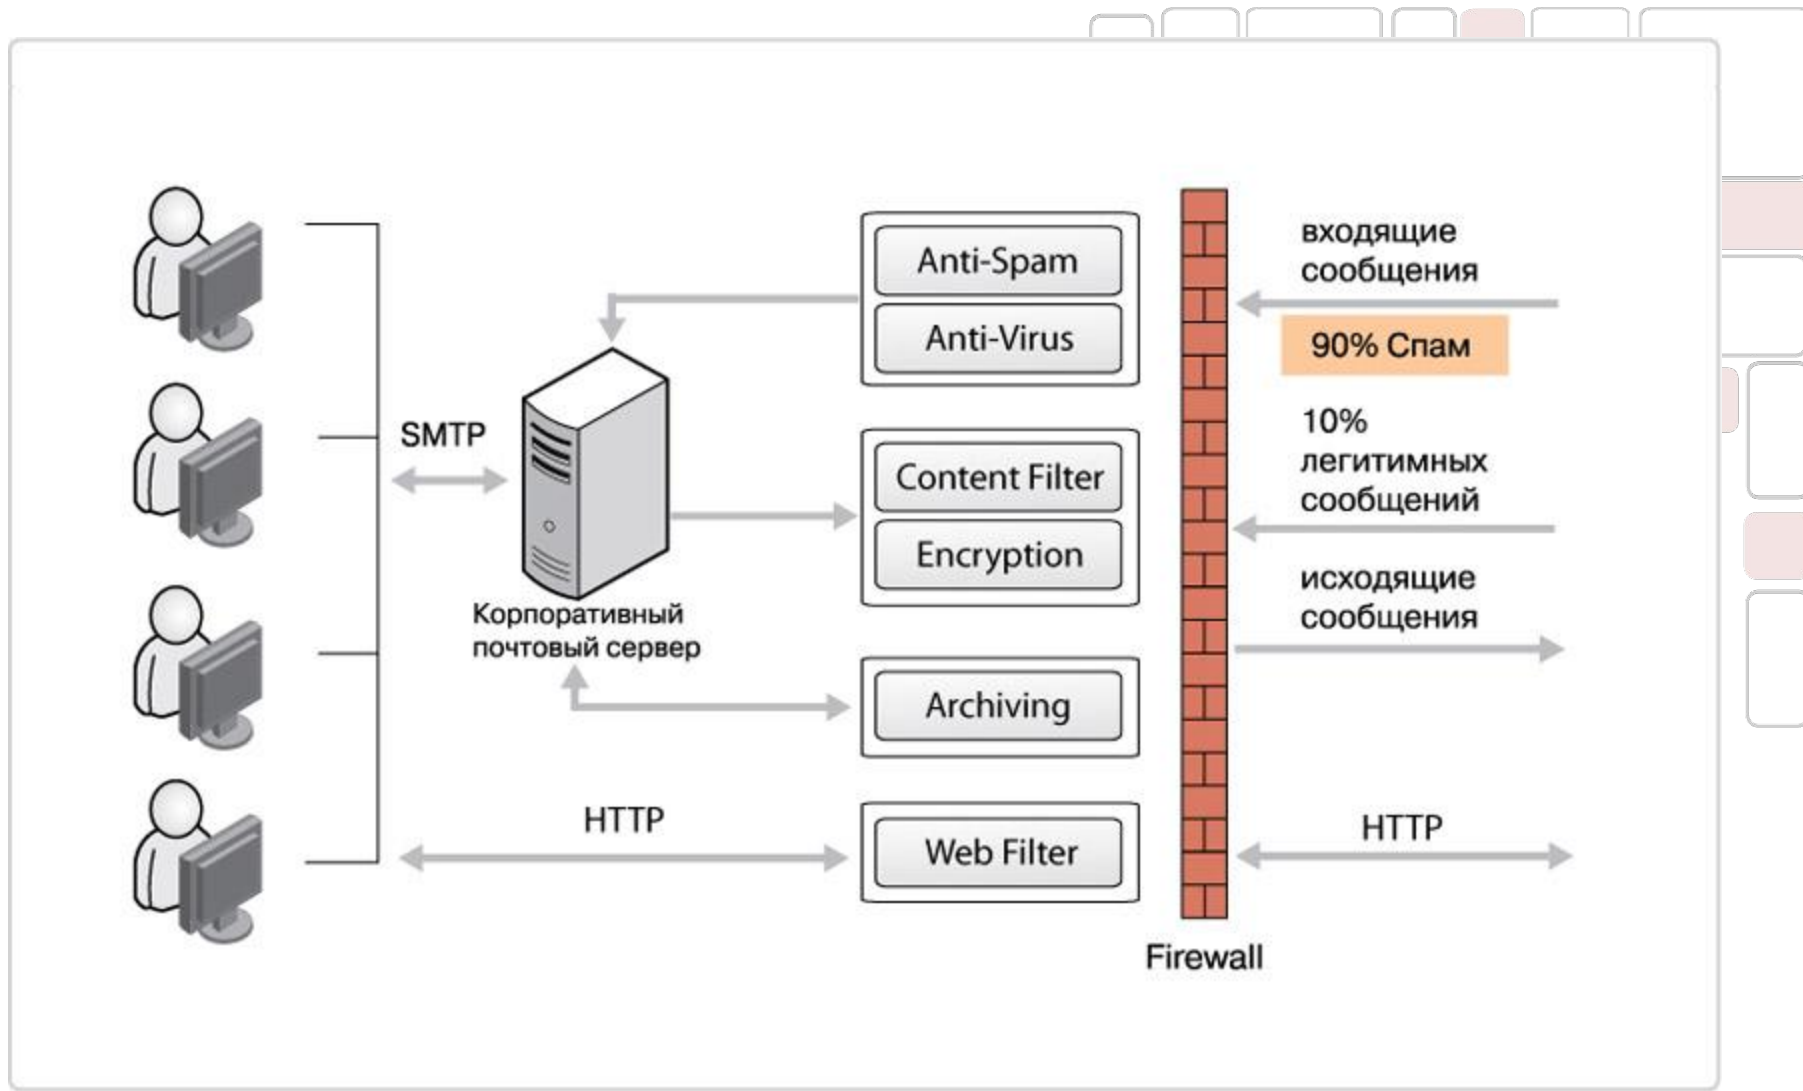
SMTP

Корпоративный почтовый сервер

Anti-Spam

Anti-Virus

Content Filter

Encryption

Archiving

HTTP

Web Filter

Firewall

входящие сообщения

90% Спам

10% легитимных сообщений

исходящие сообщения

HTTP